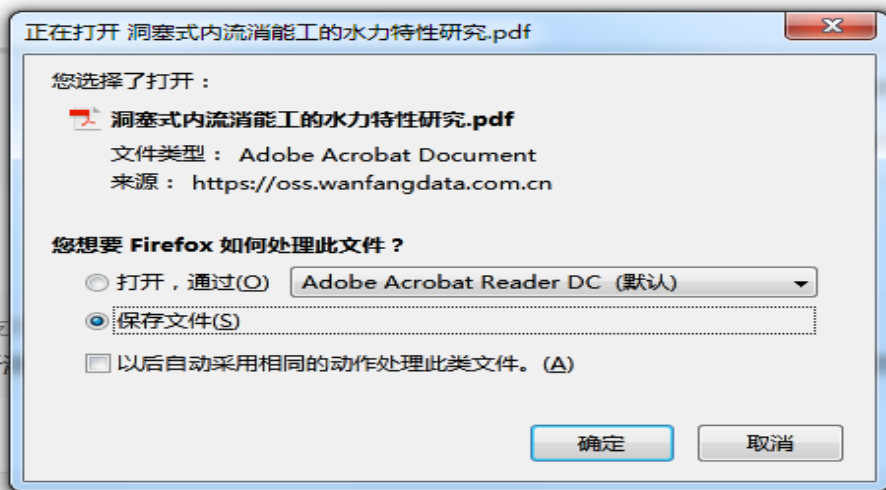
正在打开 洞塞式内流消能工的水力特性研究.pdf

您选择了打开：

洞塞式内流消能工的水力特性研究.pdf

文件类型： Adobe Acrobat Document

来源： https://oss.wanfangdata.com.cn

您想要 Firefox 如何处理此文件？

打开，通过(O) Adobe Acrobat Reader DC （默认）

保存文件(S)

以后自动采用相同的动作处理此类文件。(A)

确定 取消